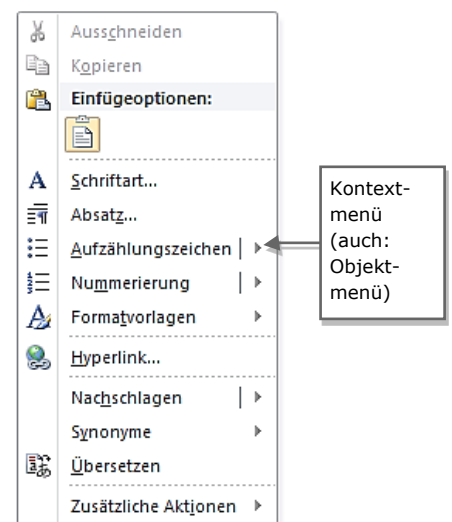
Ausschneiden
Kopieren
Einfügeoptionen:
Schriftart...
Absatz...
Aufzählungszeichen
Nummerierung
Formatvorlagen
Hyperlink...
Nachschlagen
Synonyme
Übersetzen
Zusätzliche Aktionen

Kontextmenü (auch: Objektmenü)